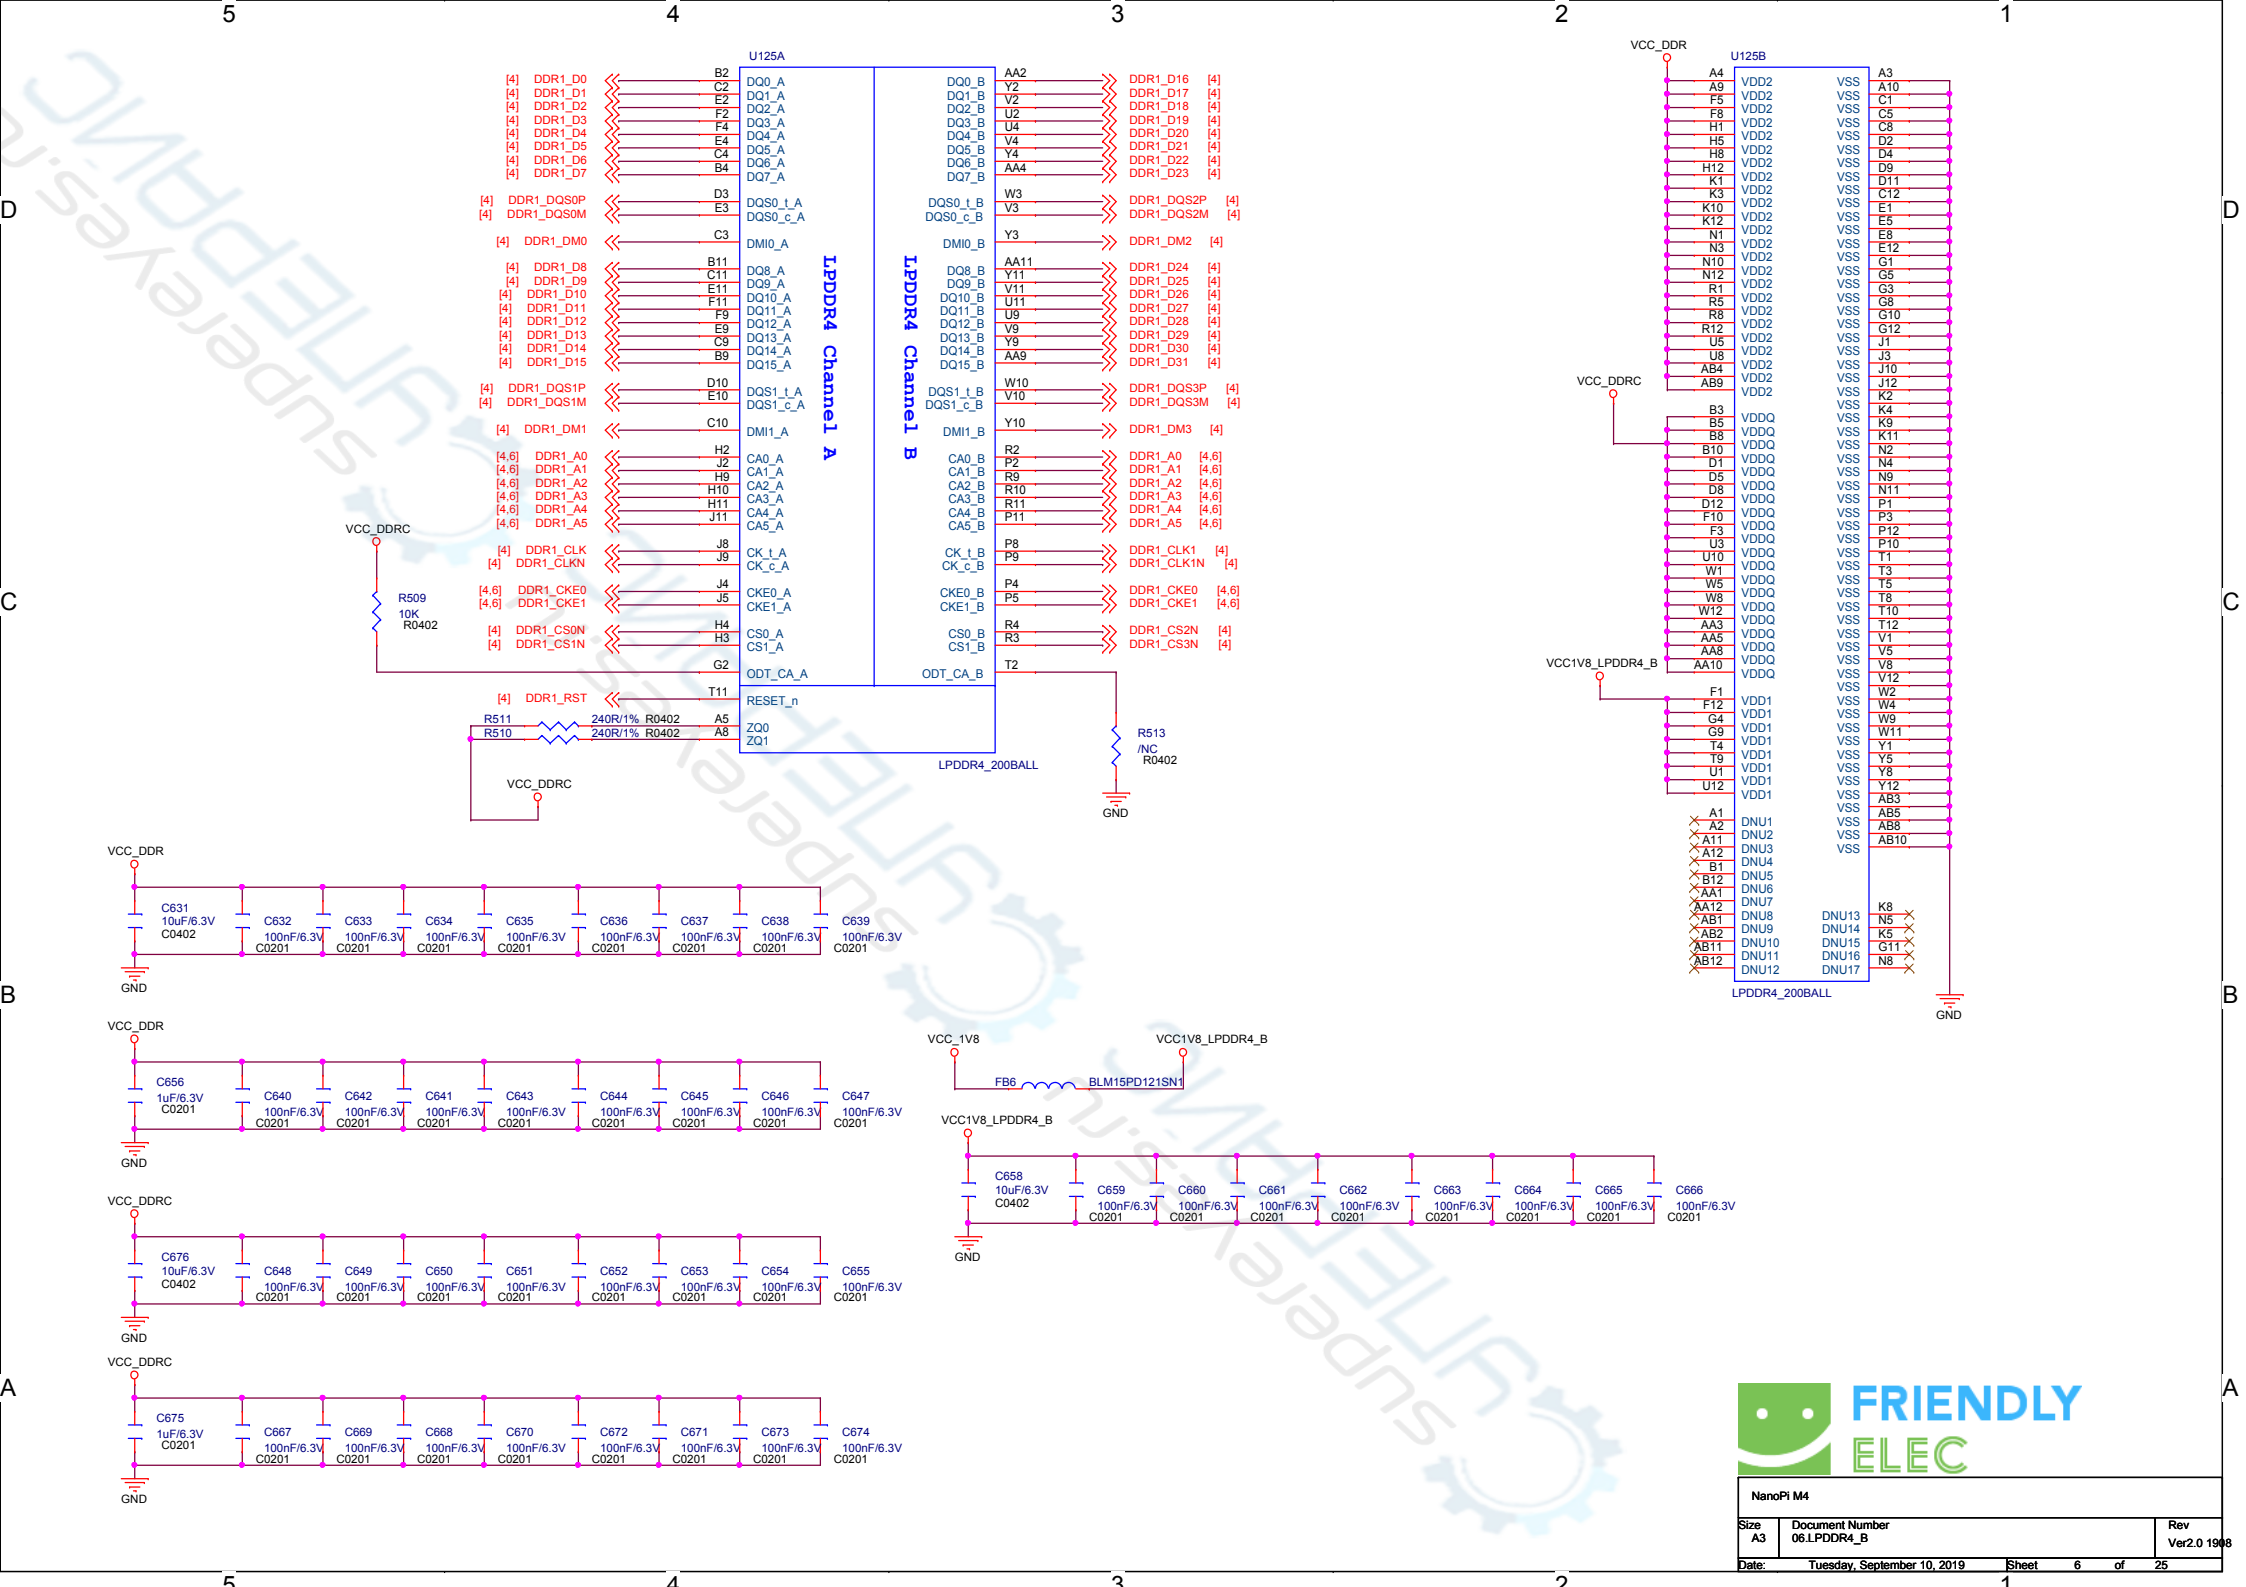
5 4 3 2 1

D C B A

U125A

[4] DDR1_D0 B2 DQ0_A
[4] DDR1_D1 C2 DQ1_A
[4] DDR1_D2 E2 DQ2_A
[4] DDR1_D3 F2 DQ3_A
[4] DDR1_D4 F4 DQ4_A
[4] DDR1_D5 E4 DQ5_A
[4] DDR1_D6 C4 DQ6_A
[4] DDR1_D7 B4 DQ7_A

[4] DDR1_DQS0P D3 DQS0_t_A
[4] DDR1_DQS0M E3 DQS0_c_A

[4] DDR1_DM0 C3 DMI0_A

[4] DDR1_D8 B11 DQ8_A
[4] DDR1_D9 C11 DQ9_A
[4] DDR1_D10 E11 DQ10_A
[4] DDR1_D11 F11 DQ11_A
[4] DDR1_D12 F9 DQ12_A
[4] DDR1_D13 E9 DQ13_A
[4] DDR1_D14 C9 DQ14_A
[4] DDR1_D15 B9 DQ15_A

[4] DDR1_DQS1P D10 DQS1_t_A
[4] DDR1_DQS1M E10 DQS1_c_A

[4] DDR1_DM1 C10 DMI1_A

[4,6] DDR1_A0 H2 CA0_A
[4,6] DDR1_A1 J2 CA1_A
[4,6] DDR1_A2 H9 CA2_A
[4,6] DDR1_A3 H10 CA3_A
[4,6] DDR1_A4 H11 CA4_A
[4,6] DDR1_A5 J11 CA5_A

VCC_DDRC

[4] DDR1_CLK J8 CK_t_A
[4] DDR1_CLKN J9 CK_c_A

R509
10K
R0402

[4,6] DDR1_CKE0 J4 CKE0_A
[4,6] DDR1_CKE1 J5 CKE1_A

[4] DDR1_CS0N H4 CS0_A
[4] DDR1_CS1N H3 CS1_A

G2 ODT_CA_A

[4] DDR1_RST T11 RESET_n

R511 240R/1% R0402 A5 ZQ0
R510 240R/1% R0402 A8 ZQ1

VCC_DDRC

LPDDR4 Channel A
LPDDR4 Channel B

DQ0_B AA2 DDR1_D16 [4]
DQ1_B Y2 DDR1_D17 [4]
DQ2_B V2 DDR1_D18 [4]
DQ3_B U2 DDR1_D19 [4]
DQ4_B U4 DDR1_D20 [4]
DQ5_B V4 DDR1_D21 [4]
DQ6_B Y4 DDR1_D22 [4]
DQ7_B AA4 DDR1_D23 [4]

DQS0_t_B W3 DDR1_DQS2P [4]
DQS0_c_B V3 DDR1_DQS2M [4]

DMI0_B Y3 DDR1_DM2 [4]

DQ8_B AA11 DDR1_D24 [4]
DQ9_B Y11 DDR1_D25 [4]
DQ10_B V11 DDR1_D26 [4]
DQ11_B U11 DDR1_D27 [4]
DQ12_B U9 DDR1_D28 [4]
DQ13_B V9 DDR1_D29 [4]
DQ14_B Y9 DDR1_D30 [4]
DQ15_B AA9 DDR1_D31 [4]

DQS1_t_B W10 DDR1_DQS3P [4]
DQS1_c_B V10 DDR1_DQS3M [4]

DMI1_B Y10 DDR1_DM3 [4]

CA0_B R2 DDR1_A0 [4,6]
CA1_B P2 DDR1_A1 [4,6]
CA2_B R9 DDR1_A2 [4,6]
CA3_B R10 DDR1_A3 [4,6]
CA4_B R11 DDR1_A4 [4,6]
CA5_B P11 DDR1_A5 [4,6]

CK_t_B P8 DDR1_CLK1 [4]
CK_c_B P9 DDR1_CLK1N [4]

CKE0_B P4 DDR1_CKE0 [4,6]
CKE1_B P5 DDR1_CKE1 [4,6]

CS0_B R4 DDR1_CS2N [4]
CS1_B R3 DDR1_CS3N [4]

ODT_CA_B T2

R513
/NC
R0402

GND

LPDDR4_200BALL

VCC_DDR
U125B

A4 VDD2, A9 VDD2, F5 VDD2, F8 VDD2, H1 VDD2, H5 VDD2, H8 VDD2, H12 VDD2, K1 VDD2, K3 VDD2, K10 VDD2, K12 VDD2, N1 VDD2, N3 VDD2, N10 VDD2, N12 VDD2, R1 VDD2, R5 VDD2, R8 VDD2, R12 VDD2, U5 VDD2, U8 VDD2, AB4 VDD2, AB9 VDD2

VCC_DDRC

B3 VDDQ, B5 VDDQ, B8 VDDQ, B10 VDDQ, D1 VDDQ, D5 VDDQ, D8 VDDQ, D12 VDDQ, F10 VDDQ, F3 VDDQ, U3 VDDQ, U10 VDDQ, W1 VDDQ, W5 VDDQ, W8 VDDQ, W12 VDDQ, AA3 VDDQ, AA5 VDDQ, AA8 VDDQ, AA10 VDDQ

VCC1V8_LPDDR4_B

F1 VDD1, F12 VDD1, G4 VDD1, G9 VDD1, T4 VDD1, T9 VDD1, U1 VDD1, U12 VDD1

A1 DNU1, A2 DNU2, A11 DNU3, A12 DNU4, B1 DNU5, B12 DNU6, AA1 DNU7, AA12 DNU8, AB1 DNU9, AB2 DNU10, AB11 DNU11, AB12 DNU12

VSS A3, VSS A10, VSS C1, VSS C5, VSS C8, VSS D2, VSS D4, VSS D9, VSS D11, VSS C12, VSS E1, VSS E5, VSS E8, VSS E12, VSS G1, VSS G5, VSS G3, VSS G8, VSS G10, VSS G12, VSS J1, VSS J3, VSS J10, VSS J12, VSS K2, VSS K4, VSS K9, VSS K11, VSS N2, VSS N4, VSS N9, VSS N11, VSS P1, VSS P3, VSS P12, VSS P10, VSS T1, VSS T3, VSS T5, VSS T8, VSS T10, VSS T12, VSS V1, VSS V5, VSS V8, VSS V12, VSS W2, VSS W4, VSS W9, VSS W11, VSS Y1, VSS Y5, VSS Y8, VSS Y12, VSS AB3, VSS AB5, VSS AB8, VSS AB10

DNU13 K8, DNU14 N5, DNU15 K5, DNU16 G11, DNU17 N8

LPDDR4_200BALL
GND

VCC_DDR
C631 10uF/6.3V C0402
C632 100nF/6.3V C0201
C633 100nF/6.3V C0201
C634 100nF/6.3V C0201
C635 100nF/6.3V C0201
C636 100nF/6.3V C0201
C637 100nF/6.3V C0201
C638 100nF/6.3V C0201
C639 100nF/6.3V C0201
GND

VCC_DDR
C656 1uF/6.3V C0201
C640 100nF/6.3V C0201
C642 100nF/6.3V C0201
C641 100nF/6.3V C0201
C643 100nF/6.3V C0201
C644 100nF/6.3V C0201
C645 100nF/6.3V C0201
C646 100nF/6.3V C0201
C647 100nF/6.3V C0201
GND

VCC_1V8
VCC1V8_LPDDR4_B
FB6 BLM15PD121SN1

VCC1V8_LPDDR4_B
C658 10uF/6.3V C0402
C659 100nF/6.3V C0201
C660 100nF/6.3V C0201
C661 100nF/6.3V C0201
C662 100nF/6.3V C0201
C663 100nF/6.3V C0201
C664 100nF/6.3V C0201
C665 100nF/6.3V C0201
C666 100nF/6.3V C0201
GND

VCC_DDRC
C676 10uF/6.3V C0402
C648 100nF/6.3V C0201
C649 100nF/6.3V C0201
C650 100nF/6.3V C0201
C651 100nF/6.3V C0201
C652 100nF/6.3V C0201
C653 100nF/6.3V C0201
C654 100nF/6.3V C0201
C655 100nF/6.3V C0201
GND

VCC_DDRC
C675 1uF/6.3V C0201
C667 100nF/6.3V C0201
C669 100nF/6.3V C0201
C668 100nF/6.3V C0201
C670 100nF/6.3V C0201
C672 100nF/6.3V C0201
C671 100nF/6.3V C0201
C673 100nF/6.3V C0201
C674 100nF/6.3V C0201
GND

FRIENDLY ELEC

NanoPi M4
Size A3
Document Number 06.LPDDR4_B
Rev Ver2.0 1908
Date: Tuesday, September 10, 2019 Sheet 6 of 25